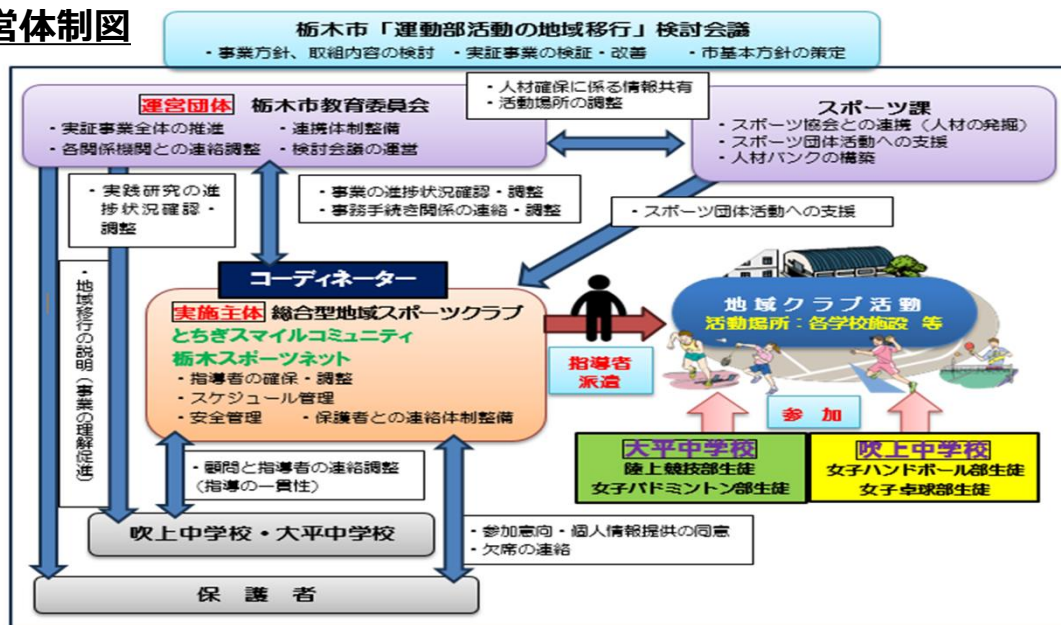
営体制図

栃木市「運動部活動の地域移行」検討会議
・事業方針、取組内容の検討　・実証事業の検証・改善　・市基本方針の策定

運営団体　栃木市教育委員会
・実証事業全体の推進　・連携体制整備
・各関係機関との連絡調整　・検討会議の運営

・人材確保に係る情報共有
・活動場所の調整

スポーツ課
・スポーツ協会との連携（人材の発掘）
・スポーツ団体活動への支援
・人材バンクの構築

・実践研究の進捗状況確認・調整

・事業の進捗状況確認・調整
・事務手続き関係の連絡・調整

・スポーツ団体活動への支援

・地域移行の説明（事業の理解促進）

コーディネーター

実施主体　総合型地域スポーツクラブ
とちぎスマイルコミュニティ
栃木スポーツネット
・指導者の確保・調整
・スケジュール管理
・安全管理　・保護者との連絡体制整備

指導者派遣

地域クラブ活動
活動場所：各学校施設　等

参加

大平中学校
陸上競技部生徒
女子バドミントン部生徒

吹上中学校
女子ハンドボール部生徒
女子卓球部生徒

・顧問と指導者の連絡調整（指導の一貫性）

吹上中学校・大平中学校

・参加意向・個人情報提供の同意
・欠席の連絡

保護者